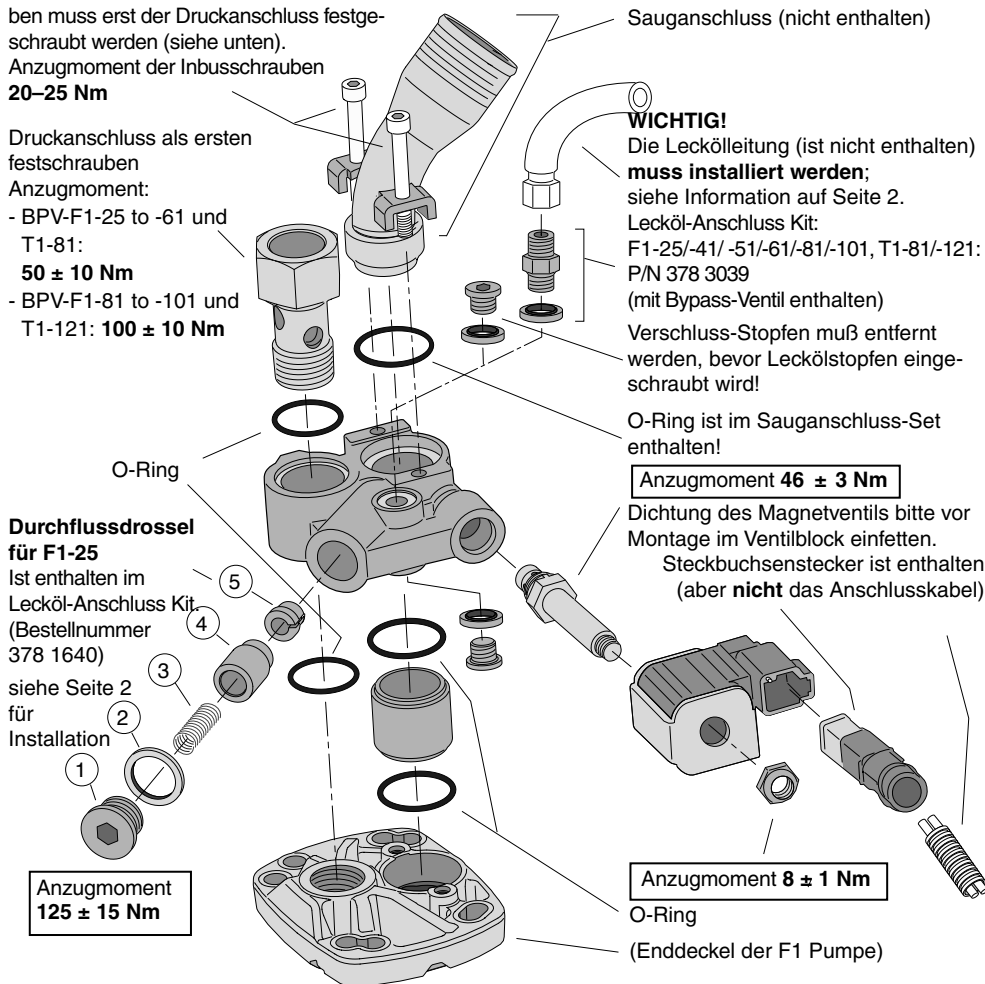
ben muss erst der Druckanschluss festgeschraubt werden (siehe unten).
Anzugmoment der Inbusschrauben
**20–25 Nm**

Sauganschluss (nicht enthalten)

Druckanschluss als ersten festschrauben
Anzugmoment:
- BPV-F1-25 to -61 und T1-81:
**50 ± 10 Nm**
- BPV-F1-81 to -101 und T1-121: **100 ± 10 Nm**

**WICHTIG!**
Die Leckölleitung (ist nicht enthalten) **muss installiert werden**;
siehe Information auf Seite 2.
Lecköl-Anschluss Kit:
F1-25/-41/ -51/-61/-81/-101, T1-81/-121:
P/N 378 3039
(mit Bypass-Ventil enthalten)

Verschluss-Stopfen muß entfernt werden, bevor Leckölstopfen eingeschraubt wird!

O-Ring ist im Sauganschluss-Set enthalten!

O-Ring

Anzugmoment **46 ± 3 Nm**

Dichtung des Magnetventils bitte vor Montage im Ventilblock einfetten.
Steckbuchsenstecker ist enthalten
(aber **nicht** das Anschlusskabel)

**Durchflussdrossel für F1-25**
Ist enthalten im Lecköl-Anschluss Kit.
(Bestellnummer 378 1640)
siehe Seite 2 für Installation

5
4
3
2
1

Anzugmoment
**125 ± 15 Nm**

Anzugmoment **8 ± 1 Nm**

O-Ring

(Enddeckel der F1 Pumpe)